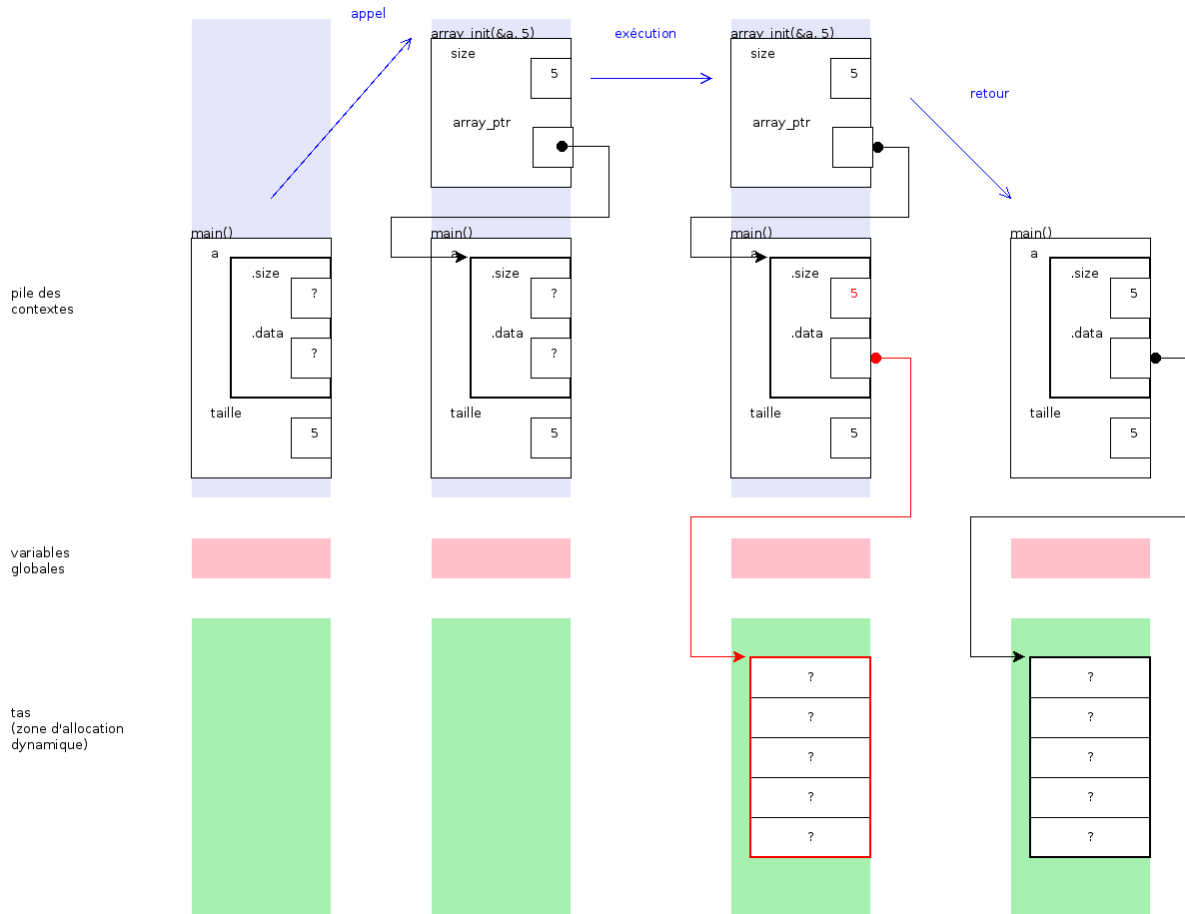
appel

exécution

retour

array_init(&a, 5)
size
5
array_ptr

array_init(&a, 5)
size
5
array_ptr

pile des contextes

main()
a
.size
?
.data
?
taille
5

main()
a
.size
?
.data
?
taille
5

main()
a
.size
5
.data
taille
5

main()
a
.size
5
.data
taille
5

variables globales

tas
(zone d'allocation dynamique)

?
?
?
?
?

?
?
?
?
?